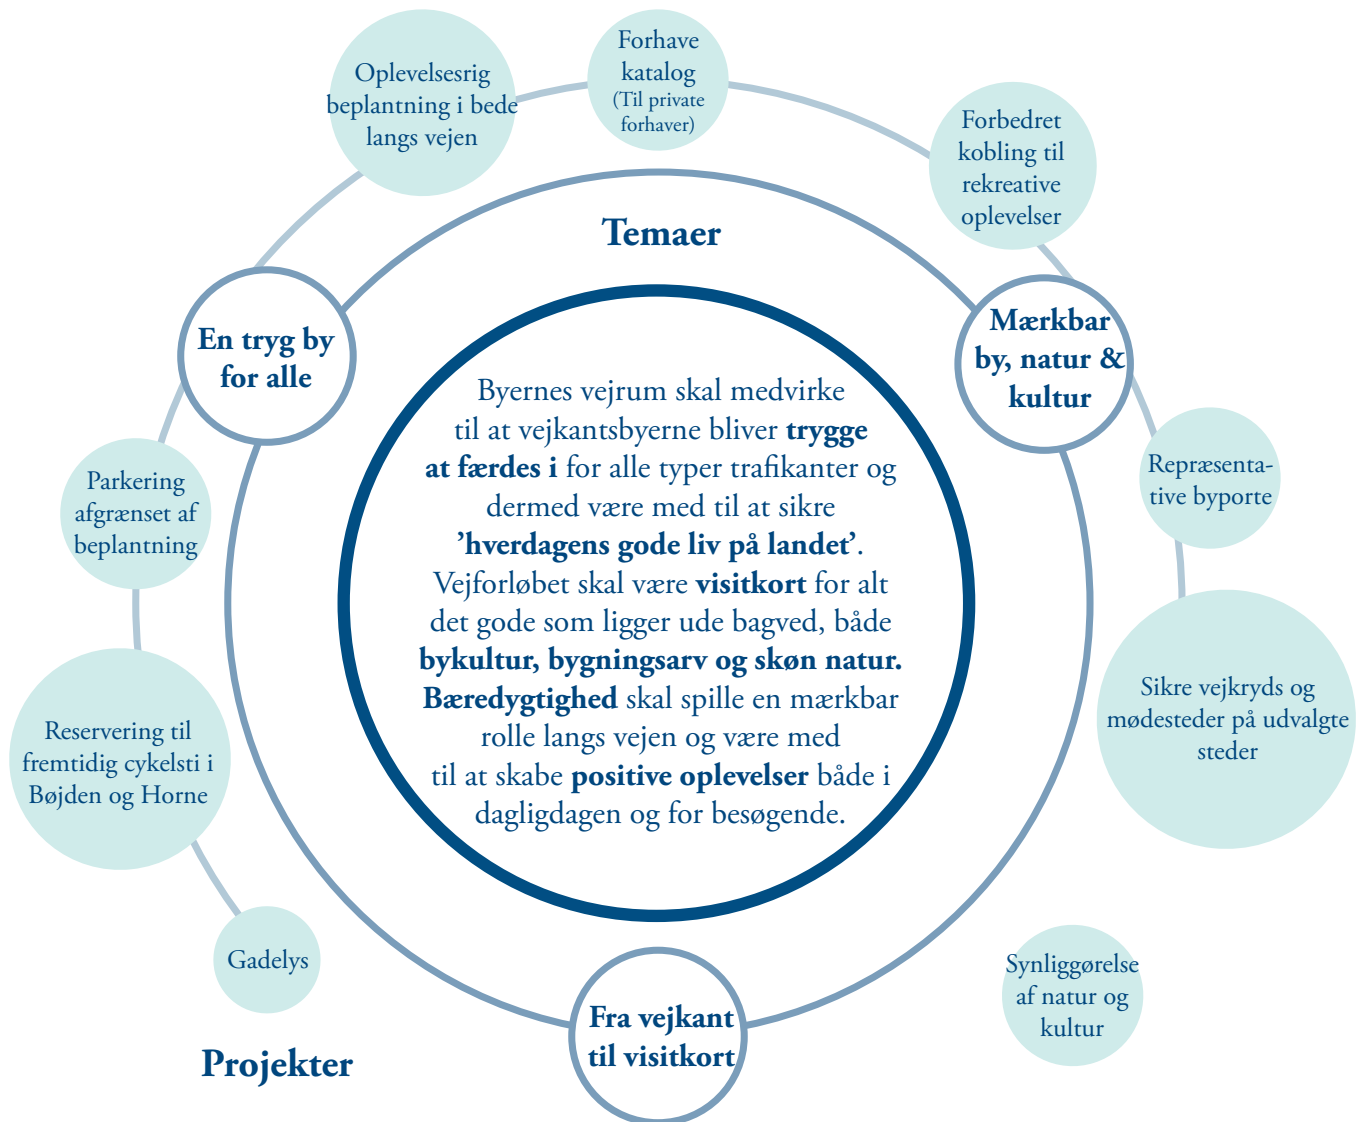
Oplevelsesrig beplantning i bede langs vejen

Forhave katalog (Til private forhaver)

Forbedret kobling til rekreative oplevelser

Temaer

En tryg by for alle

Mærkbar by, natur & kultur

Byernes vejrum skal medvirke til at vejkantsbyerne bliver **trygge at færdes i** for alle typer trafikanter og dermed være med til at sikre **'hverdagens gode liv på landet'**. Vejforløbet skal være **visitkort** for alt det gode som ligger ude bagved, både **bykultur, bygningsarv og skøn natur. Bæredygtighed** skal spille en mærkbar rolle langs vejen og være med til at skabe **positive oplevelser** både i dagligdagen og for besøgende.

Repræsentative byporte

Parkering afgrænset af beplantning

Sikre vejkryds og mødesteder på udvalgte steder

Reservering til fremtidig cykelsti i Bøjden og Horne

Gadelys

Synliggørelse af natur og kultur

Fra vejkant til visitkort

Projekter